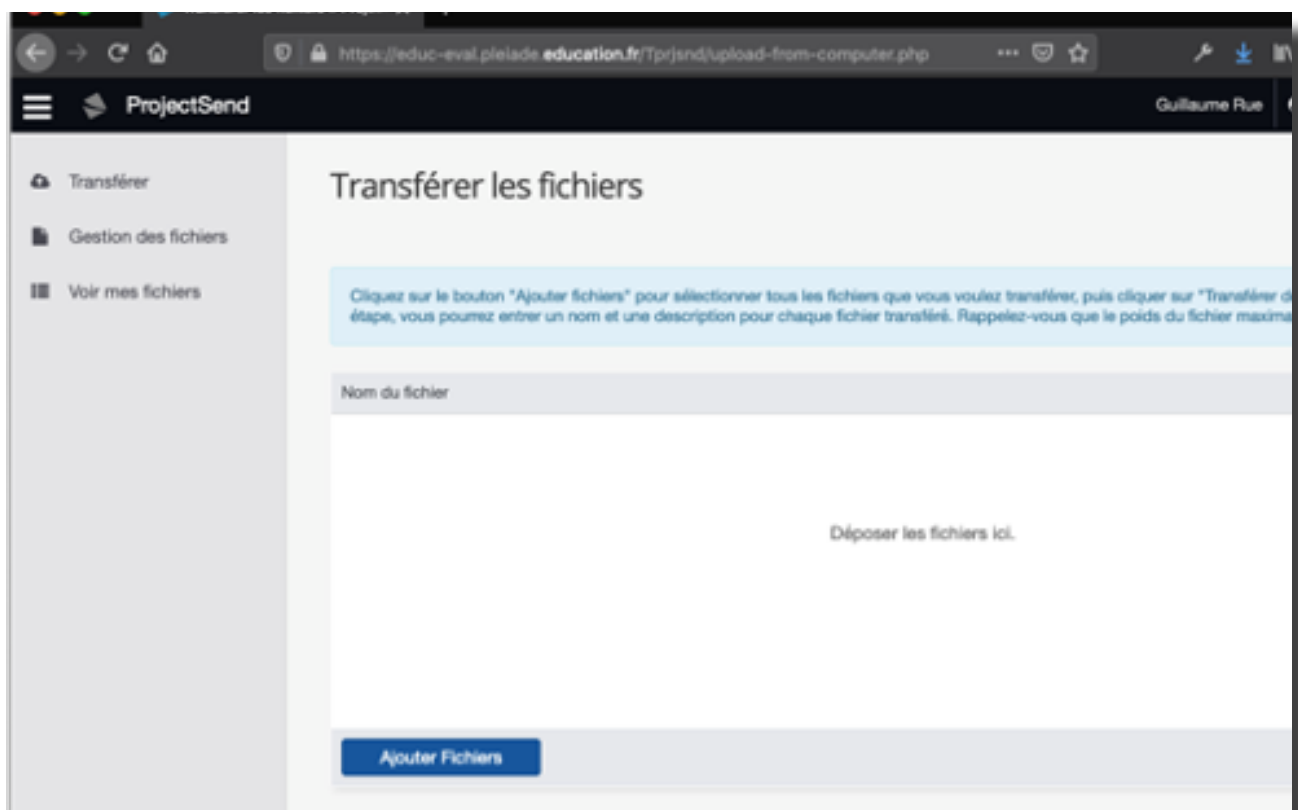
https://educ-eval.pleiade.education.fr/Tprjsnd/upload-from-computer.php

ProjectSend

Guillaume Rue

Transférer

Gestion des fichiers

Voir mes fichiers

Transférer les fichiers

Cliquez sur le bouton "Ajouter fichiers" pour sélectionner tous les fichiers que vous voulez transférer, puis cliquer sur "Transférer d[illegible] étape, vous pourrez entrer un nom et une description pour chaque fichier transféré. Rappelez-vous que le poids du fichier maxima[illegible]

Nom du fichier

Déposer les fichiers ici.

Ajouter Fichiers